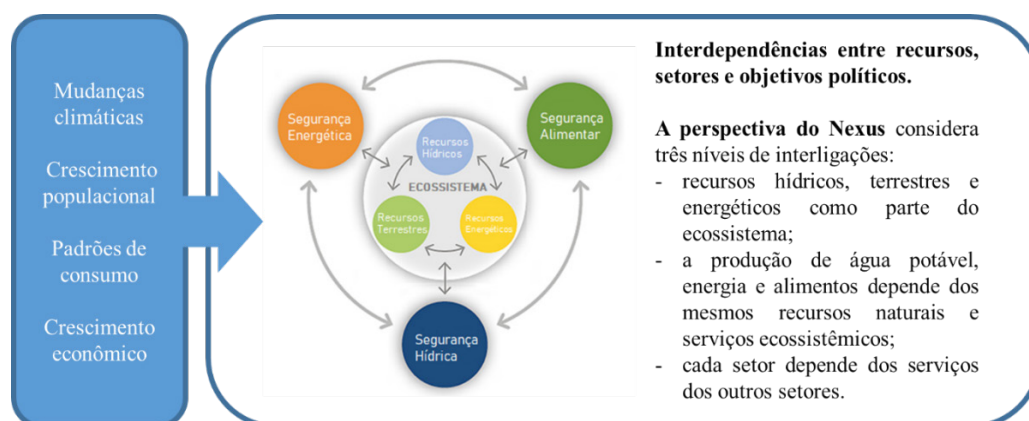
Mudanças climáticas

Crescimento populacional

Padrões de consumo

Crescimento econômico

Segurança Energética

Segurança Alimentar

Recursos Hídricos

ECOSSISTEMA

Recursos Terrestres

Recursos Energéticos

Segurança Hídrica

Interdependências entre recursos, setores e objetivos políticos.

A perspectiva do Nexus considera três níveis de interligações:
- recursos hídricos, terrestres e energéticos como parte do ecossistema;
- a produção de água potável, energia e alimentos depende dos mesmos recursos naturais e serviços ecossistêmicos;
- cada setor depende dos serviços dos outros setores.